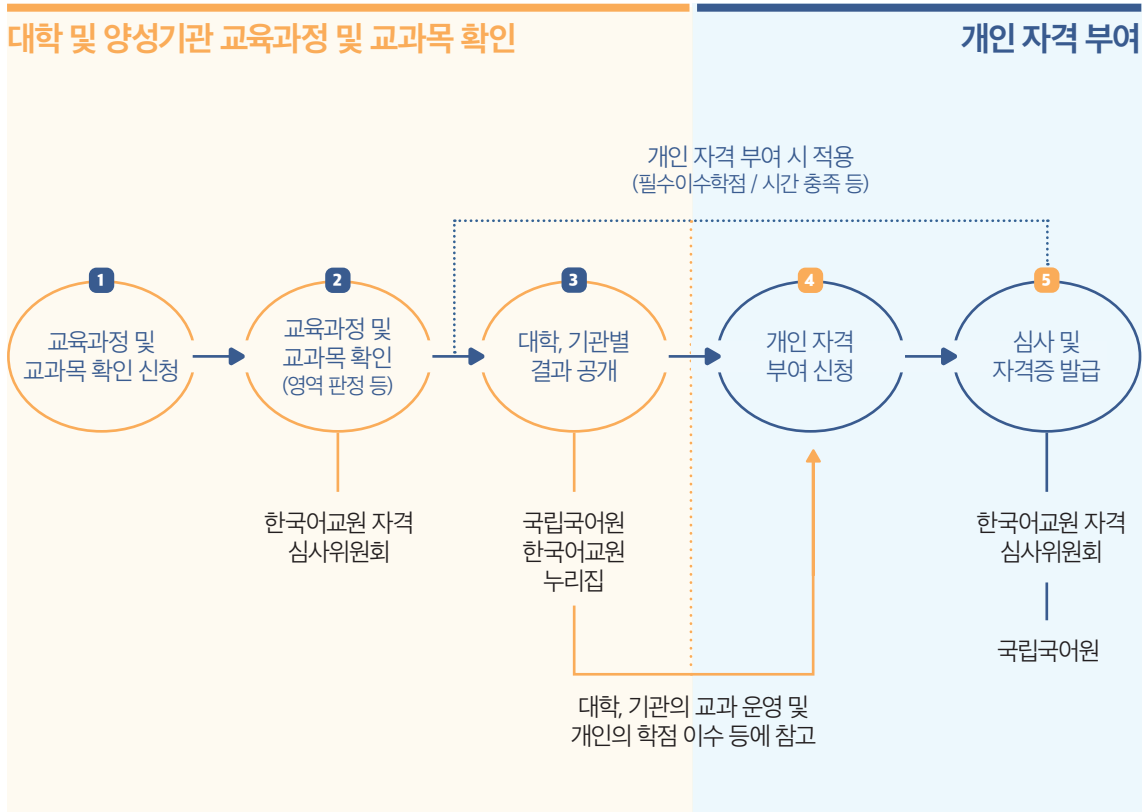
대학 및 양성기관 교육과정 및 교과목 확인

개인 자격 부여

개인 자격 부여 시 적용
(필수이수학점 / 시간 충족 등)

1
교육과정 및 교과목 확인 신청

2
교육과정 및 교과목 확인 (영역 판정 등)

3
대학, 기관별 결과 공개

4
개인 자격 부여 신청

5
심사 및 자격증 발급

한국어교원 자격 심사위원회

국립국어원 한국어교원 누리집

한국어교원 자격 심사위원회

국립국어원

대학, 기관의 교과 운영 및 개인의 학점 이수 등에 참고